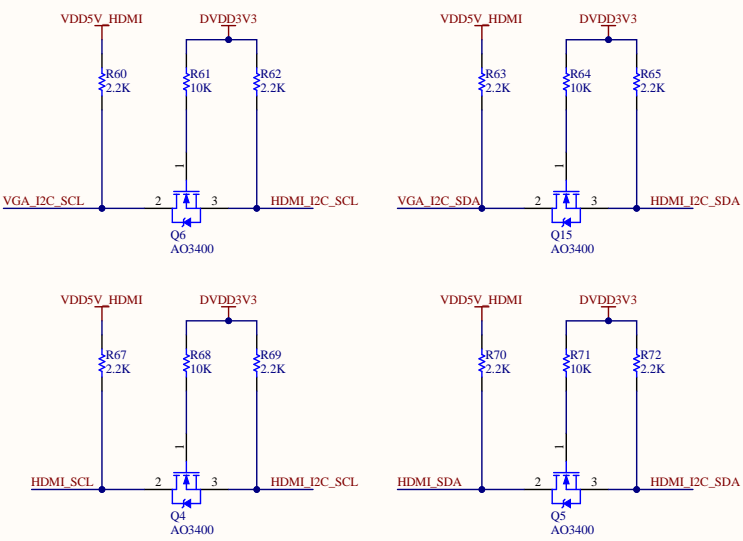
VDD5V_HDMI
DVDD3V3
R60
2.2K
R61
10K
R62
2.2K
1
VGA_I2C_SCL
2
3
HDMI_I2C_SCL
Q6
AO3400

VDD5V_HDMI
DVDD3V3
R63
2.2K
R64
10K
R65
2.2K
1
VGA_I2C_SDA
2
3
HDMI_I2C_SDA
Q15
AO3400

VDD5V_HDMI
DVDD3V3
R67
2.2K
R68
10K
R69
2.2K
1
HDMI_SCL
2
3
HDMI_I2C_SCL
Q4
AO3400

VDD5V_HDMI
DVDD3V3
R70
2.2K
R71
10K
R72
2.2K
1
HDMI_SDA
2
3
HDMI_I2C_SDA
Q5
AO3400